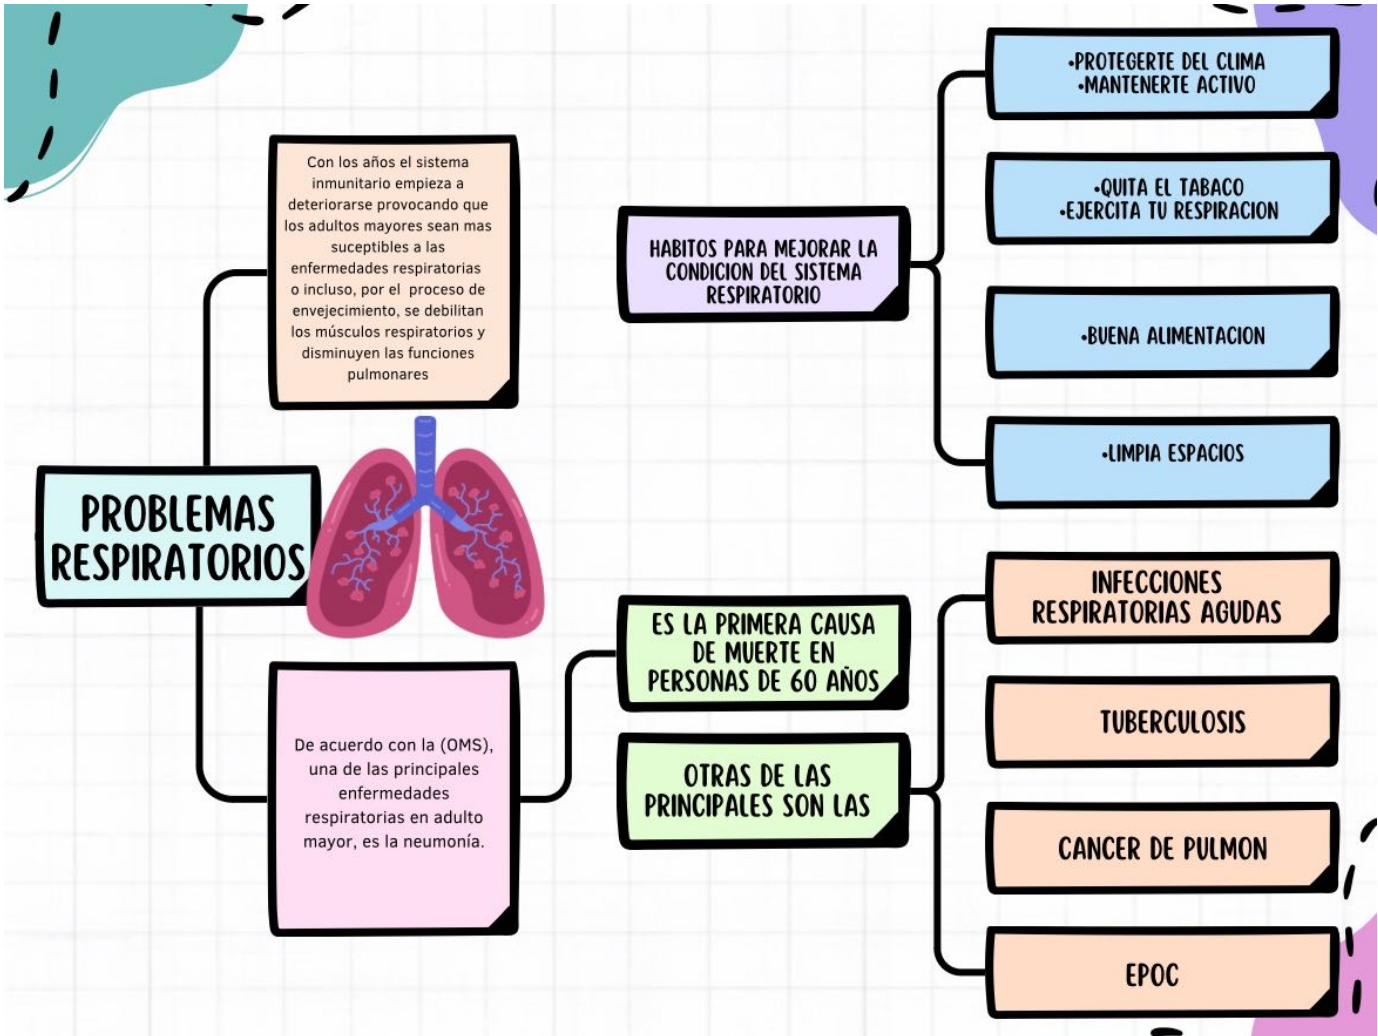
PROBLEMAS RESPIRATORIOS

Con los años el sistema inmunitario empieza a deteriorarse provocando que los adultos mayores sean mas suceptibles a las enfermedades respiratorias o incluso, por el proceso de envejecimiento, se debilitan los músculos respiratorios y disminuyen las funciones pulmonares

HABITOS PARA MEJORAR LA CONDICION DEL SISTEMA RESPIRATORIO

•PROTEGERTE DEL CLIMA
•MANTENERTE ACTIVO

•QUITA EL TABACO
•EJERCITA TU RESPIRACION

•BUENA ALIMENTACION

•LIMPIA ESPACIOS

De acuerdo con la (OMS), una de las principales enfermedades respiratorias en adulto mayor, es la neumonía.

ES LA PRIMERA CAUSA DE MUERTE EN PERSONAS DE 60 AÑOS

OTRAS DE LAS PRINCIPALES SON LAS

INFECCIONES RESPIRATORIAS AGUDAS

TUBERCULOSIS

CANCER DE PULMON

EPOC